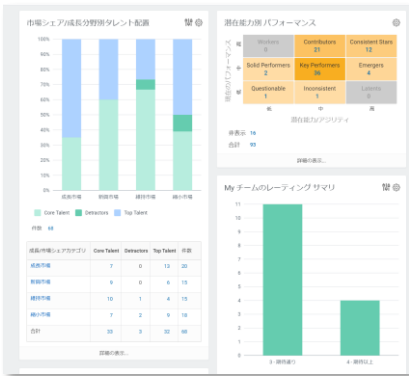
市場シェア/成長分野別タレント配置

100%
90%
80%
70%
60%
50%
40%
30%
20%
10%
0%

成長市場 新規市場 維持市場 縮小市場

Core Talent Detractors Top Talent

件数 68

| 成長市場シェアカテゴリ | Core Talent | Detractors | Top Talent | 件数 |
|---|---|---|---|---|
| 成長市場 | 7 | 0 | 13 | 20 |
| 新規市場 | 9 | 0 | 6 | 15 |
| 維持市場 | 10 | 1 | 4 | 15 |
| 縮小市場 | 7 | 2 | 9 | 18 |
| 合計 | 33 | 3 | 32 | 68 |

詳細の表示...

潜在能力別 パフォーマンス

高 中 低

現在のパフォーマンス

| Workers 0 | Contributors 21 | Consistent Stars 13 |
|---|---|---|
| Solid Performers 2 | Key Performers 36 | Emergers 4 |
| Questionable 1 | Inconsistent 1 | Latents 0 |

低 中 高

潜在能力/アジリティ

非表示 16
合計 95

詳細の表示...

My チームのレーティング サマリ

11
10
9
8
7
6
5
4
3
2
1
0

3 - 期待通り 4 - 期待以上